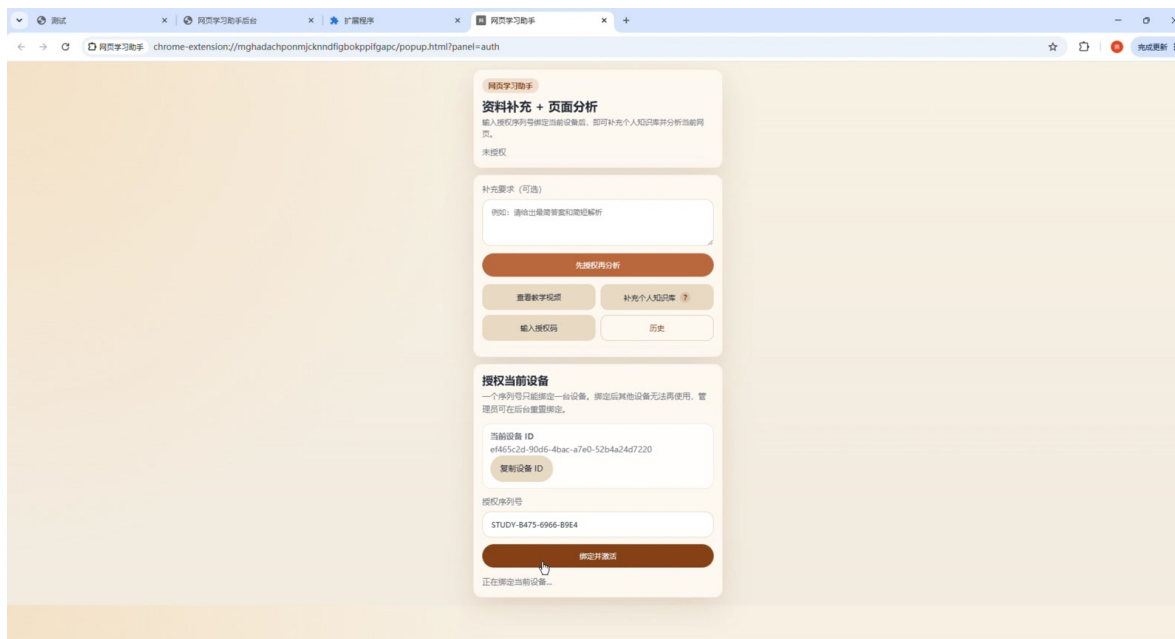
测试 × 网页学习助手后台 × 扩展程序 × 网页学习助手 × +

网页学习助手 chrome-extension://mghadachponmjcknndfigbokppifgapc/popup.html?panel=auth

完成更新

网页学习助手

资料补充 + 页面分析

输入授权序列号绑定当前设备后，即可补充个人知识库并分析当前网页。

未授权

补充要求（可选）

例如：请给出最简答案和简短解析

先授权再分析

查看教学视频

补充个人知识库 ?

输入授权码

历史

授权当前设备

一个序列号只能绑定一台设备，绑定后其他设备无法再使用，管理员可在后台重置绑定。

当前设备 ID

ef465c2d-90d6-4bac-a7e0-52b4a24d7220

复制设备 ID

授权序列号

STUDY-B475-6966-B9E4

绑定并激活

正在绑定当前设备...